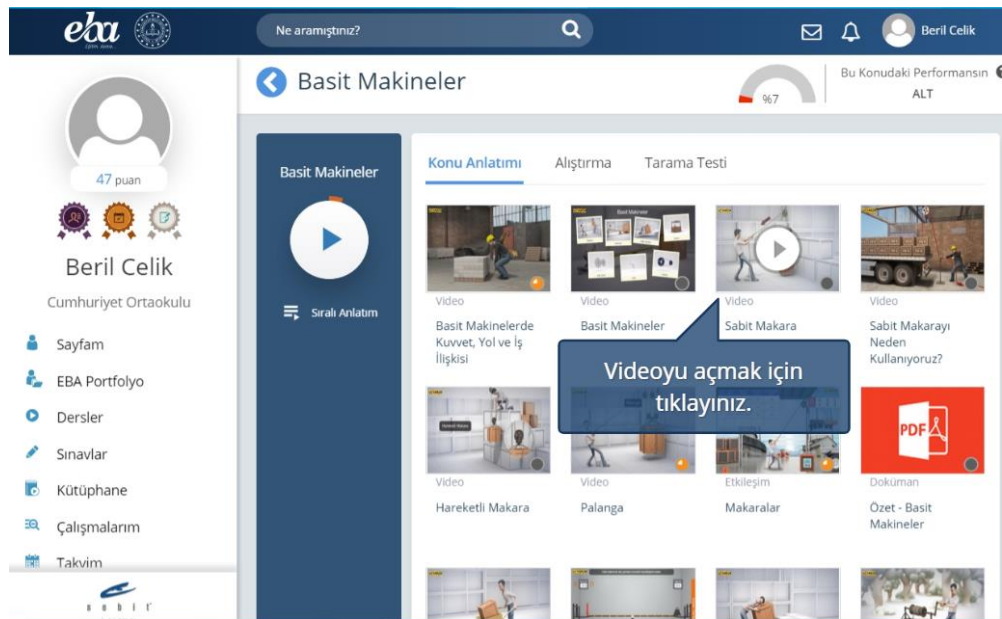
eba

Ne aramıştınız?

Beril Celik

Basit Makineler

%7

Bu Konudaki Performansın
ALT

47 puan

Beril Celik

Cumhuriyet Ortaokulu

Sayfam

EBA Portfolyo

Dersler

Sınavlar

Kütüphane

Çalışmalarım

Takvim

Basit Makineler

Sıralı Anlatım

Konu Anlatımı

Alıştırma

Tarama Testi

Video
Basit Makinelerde Kuvvet, Yol ve İş İlişkisi

Video
Basit Makineler

Video
Sabit Makara

Video
Sabit Makarayı Neden Kullanıyoruz?

Videoyu açmak için tıklayınız.

Video
Hareketli Makara

Video
Palanga

Etkileşim
Makaralar

PDF

Doküman
Özet - Basit Makineler